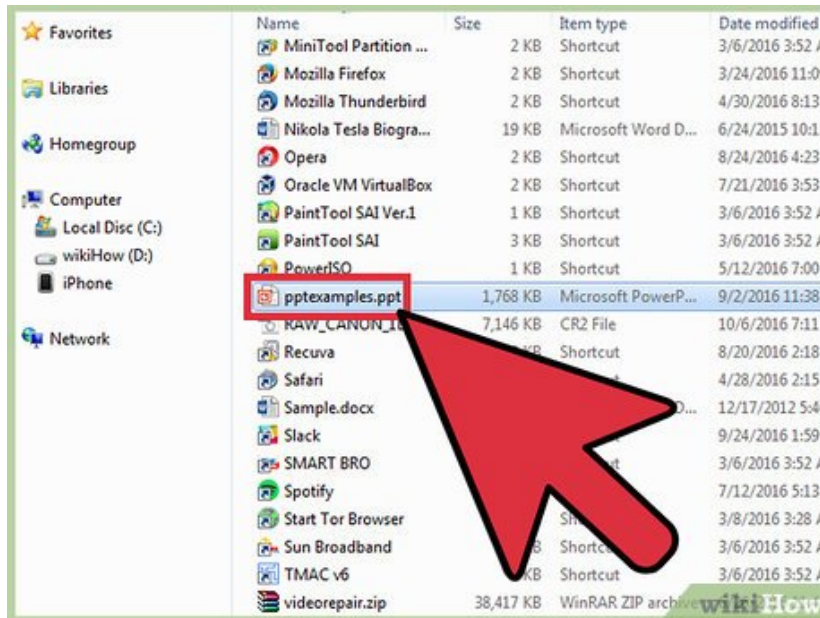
Favorites

Libraries

Homegroup

Computer

Local Disc (C:)

wikiHow (D:)

iPhone

Network

| Name | Size | Item type | Date modified |
|---|---|---|---|
| MiniTool Partition ... | 2 KB | Shortcut | 3/6/2016 3:52 A |
| Mozilla Firefox | 2 KB | Shortcut | 3/24/2016 11:0 |
| Mozilla Thunderbird | 2 KB | Shortcut | 4/30/2016 8:13 |
| Nikola Tesla Biogra... | 19 KB | Microsoft Word D... | 6/24/2015 10:1 |
| Opera | 2 KB | Shortcut | 8/24/2016 4:23 |
| Oracle VM VirtualBox | 2 KB | Shortcut | 7/21/2016 3:53 |
| PaintTool SAI Ver.1 | 1 KB | Shortcut | 3/6/2016 3:52 A |
| PaintTool SAI | 3 KB | Shortcut | 3/6/2016 3:52 A |
| PowerISO | 1 KB | Shortcut | 5/12/2016 7:00 |
| pptexamples.ppt | 1,768 KB | Microsoft PowerP... | 9/2/2016 11:38 |
| RAW_CANON_1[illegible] | 7,146 KB | CR2 File | 10/6/2016 7:11 |
| Recuva | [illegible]B | Shortcut | 8/20/2016 2:18 |
| Safari | | Shortcut | 4/28/2016 2:15 |
| Sample.docx | | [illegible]D... | 12/17/2012 5:34 |
| Slack | | | 9/24/2016 1:59 |
| SMART BRO | | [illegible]t | 3/6/2016 3:52 A |
| Spotify | | | 7/12/2016 5:13 |
| Start Tor Browser | | Sh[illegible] | 3/8/2016 3:28 A |
| Sun Broadband | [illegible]B | Shortcut | 3/6/2016 3:52 A |
| TMAC v6 | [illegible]KB | Shortcut | 3/6/2016 3:52 A |
| videorepair.zip | 38,417 KB | WinRAR ZIP archive | |

wikiHow